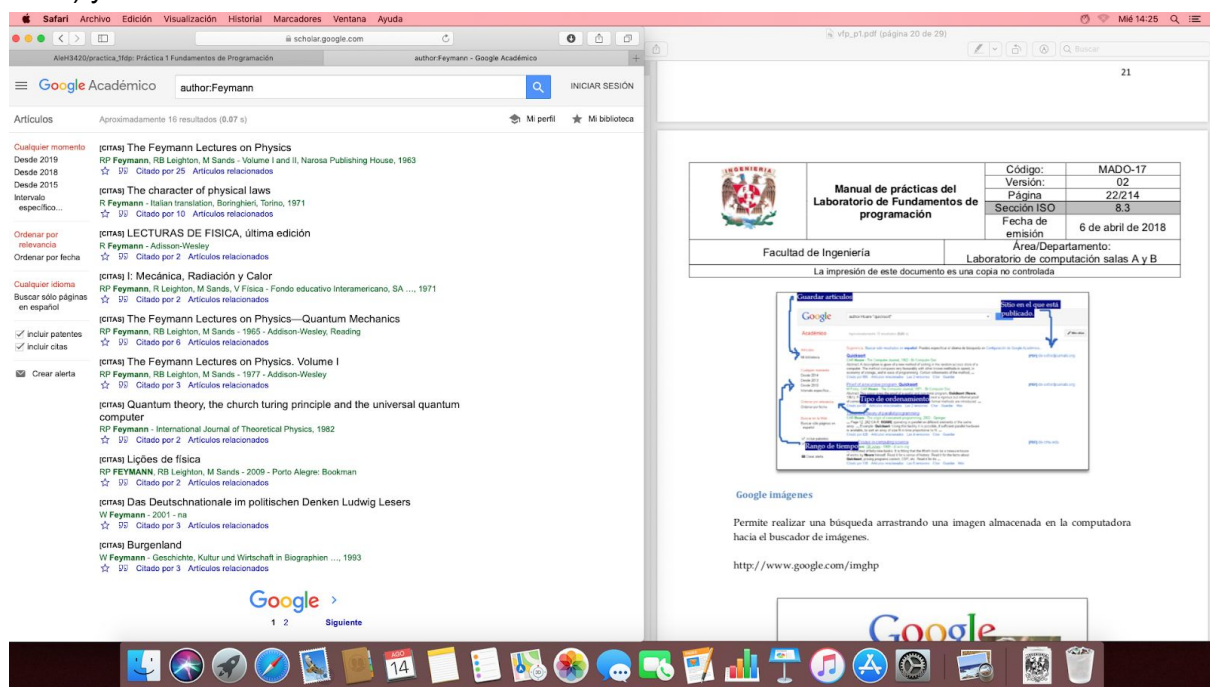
Safari Archivo Edición Visualización Historial Marcadores Ventana Ayuda

Mié 14:25

scholar.google.com

AleH3420/practica_1fdp: Práctica 1 Fundamentos de Programación

author:Feymann - Google Académico

Google Académico

author:Feymann

INICIAR SESIÓN

Artículos

Aproximadamente 16 resultados (0.07 s)

Mi perfil

Mi biblioteca

Cualquier momento
Desde 2019
Desde 2018
Desde 2015
Intervalo específico...

Ordenar por relevancia
Ordenar por fecha

Cualquier idioma
Buscar sólo páginas en español

incluir patentes
incluir citas

Crear alerta

[CITAS] The Feymann Lectures on Physics
RP Feymann, RB Leighton, M Sands - Volume I and II, Narosa Publishing House, 1963
Citado por 25 Artículos relacionados

[CITAS] The character of physical laws
R Feymann - Italian translation, Boringhieri, Torino, 1971
Citado por 10 Artículos relacionados

[CITAS] LECTURAS DE FISICA, última edición
R Feymann - Adisson-Wesley
Citado por 2 Artículos relacionados

[CITAS] I: Mecánica, Radiación y Calor
RP Feymann, R Leighton, M Sands, V Física - Fondo educativo Interamericano, SA ..., 1971
Citado por 2 Artículos relacionados

[CITAS] The Feymann Lectures on Physics—Quantum Mechanics
RP Feymann, RB Leighton, M Sands - 1965 - Addison-Wesley, Reading
Citado por 6 Artículos relacionados

[CITAS] The Feymann Lectures on Physics. Volume I
RP Feymann, RB Leighton, M Sands - 1977 - Addison-Wesley
Citado por 3 Artículos relacionados

[CITAS] Quantum theory, the church turing principle and the universal quantum computer
RP Feymann - International Journal of Theoretical Physics, 1982
Citado por 2 Artículos relacionados

[CITAS] Lições de física
RP FEYMANN, RB Leighton, M Sands - 2009 - Porto Alegre: Bookman
Citado por 2 Artículos relacionados

[CITAS] Das Deutschnationale im politischen Denken Ludwig Lesers
W Feymann - 2001 - na
Citado por 3 Artículos relacionados

[CITAS] Burgenland
W Feymann - Geschichte, Kultur und Wirtschaft in Biographien ..., 1993
Citado por 3 Artículos relacionados

Google
1 2 Siguiente

vfp_p1.pdf (página 20 de 29)

Buscar

21

| | Manual de prácticas del Laboratorio de Fundamentos de programación | Código: | MADO-17 |
|---|---|---|---|
| | | Versión: | 02 |
| | | Página | 22/214 |
| | | Sección ISO | 8.3 |
| | | Fecha de emisión | 6 de abril de 2018 |
| Facultad de Ingeniería | | Área/Departamento: Laboratorio de computación salas A y B | |
| La impresión de este documento es una copia no controlada | | | |

Guardar artículos
Sitio en el que está publicado.
Tipo de ordenamiento
Rango de tiempo

Google imágenes

Permite realizar una búsqueda arrastrando una imagen almacenada en la computadora hacia el buscador de imágenes.

http://www.google.com/imghp

Google

14